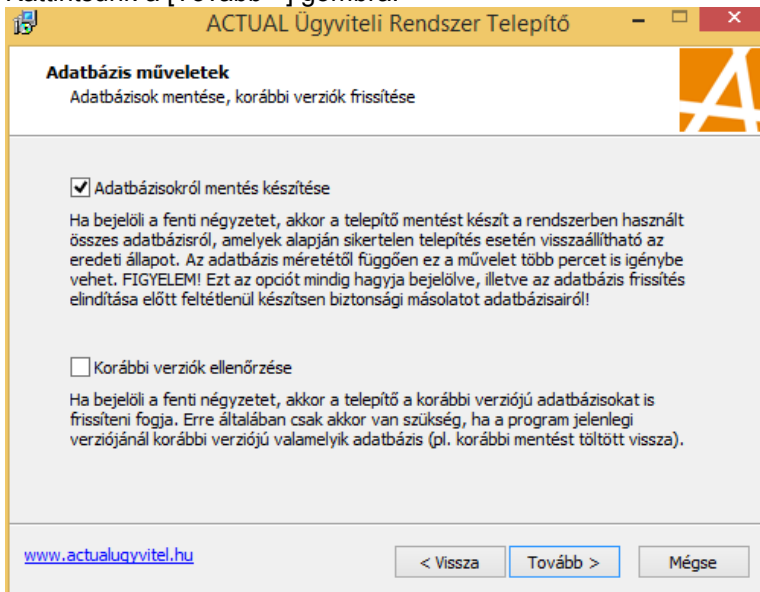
Kattintsunk a [Tovább >] gombra.

ACTUAL Ügyviteli Rendszer Telepítő

**Adatbázis műveletek**
Adatbázisok mentése, korábbi verziók frissítése

Adatbázisokról mentés készítése

Ha bejelöli a fenti négyzetet, akkor a telepítő mentést készít a rendszerben használt összes adatbázisról, amelyek alapján sikertelen telepítés esetén visszaállítható az eredeti állapot. Az adatbázis méretétől függően ez a művelet több percet is igénybe vehet. FIGYELEM! Ezt az opciót mindig hagyja bejelölve, illetve az adatbázis frissítés elindítása előtt feltétlenül készítsen biztonsági másolatot adatbázisairól!

Korábbi verziók ellenőrzése

Ha bejelöli a fenti négyzetet, akkor a telepítő a korábbi verziójú adatbázisokat is frissíteni fogja. Erre általában csak akkor van szükség, ha a program jelenlegi verziójánál korábbi verziójú valamelyik adatbázis (pl. korábbi mentést töltött vissza).

www.actualugyvitel.hu

< Vissza
Tovább >
Mégse